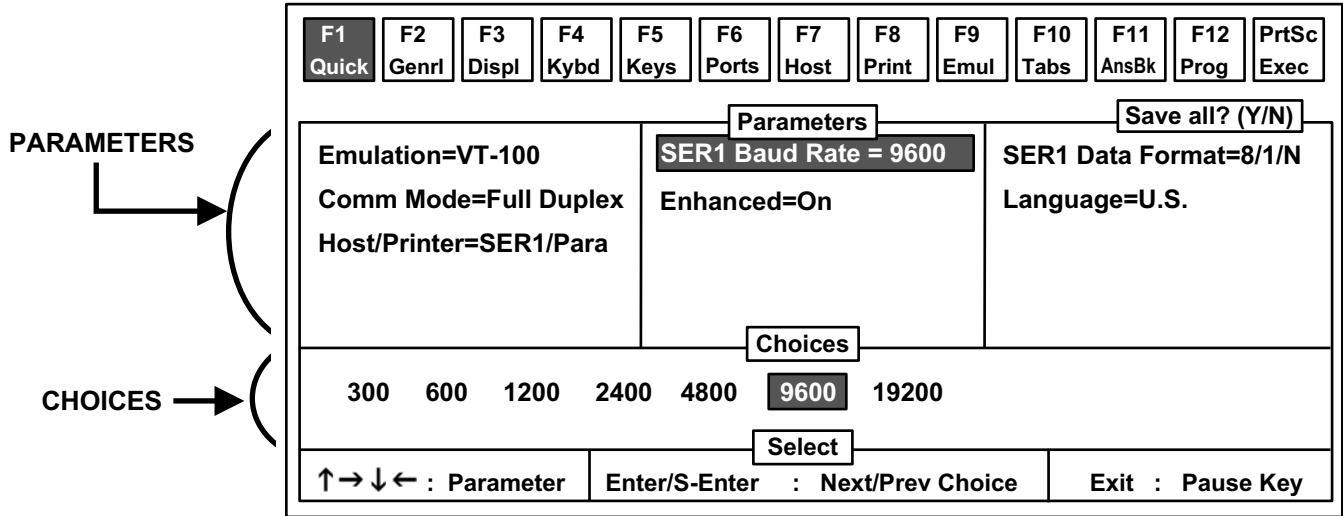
F1 Quick | F2 Genrl | F3 Displ | F4 Kybd | F5 Keys | F6 Ports | F7 Host | F8 Print | F9 Emul | F10 Tabs | F11 AnsBk | F12 Prog | PrtSc Exec

PARAMETERS

Parameters

Save all? (Y/N)

Emulation=VT-100
Comm Mode=Full Duplex
Host/Printer=SER1/Para

SER1 Baud Rate = 9600
Enhanced=On

SER1 Data Format=8/1/N
Language=U.S.

CHOICES

Choices

300 600 1200 2400 4800 9600 19200

Select

↑→↓← : Parameter | Enter/S-Enter : Next/Prev Choice | Exit : Pause Key